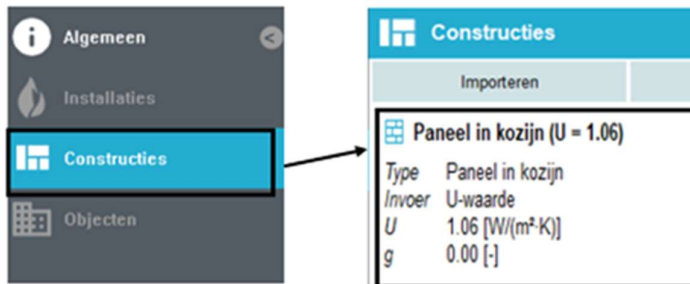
Algemeen

Installaties

Constructies

Objecten

Constructies

Importeren

Paneel in kozijn (U = 1.06)

| | |
|---|---|
| Type | Paneel in kozijn |
| Invoer | U-waarde |
| U | 1.06 [W/(m²·K)] |
| g | 0.00 [-] |